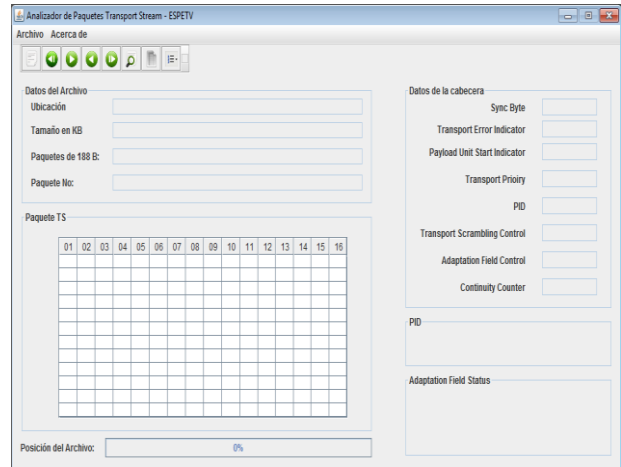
Analizador de Paquetes Transport Stream - ESPETV

Archivo Acerca de

Datos del Archivo

Ubicación

Tamaño en KB

Paquetes de 188 B:

Paquete No:

Paquete TS

| 01 | 02 | 03 | 04 | 05 | 06 | 07 | 08 | 09 | 10 | 11 | 12 | 13 | 14 | 15 | 16 |
|---|---|---|---|---|---|---|---|---|---|---|---|---|---|---|---|
| | | | | | | | | | | | | | | | |
| | | | | | | | | | | | | | | | |
| | | | | | | | | | | | | | | | |
| | | | | | | | | | | | | | | | |
| | | | | | | | | | | | | | | | |
| | | | | | | | | | | | | | | | |
| | | | | | | | | | | | | | | | |
| | | | | | | | | | | | | | | | |
| | | | | | | | | | | | | | | | |
| | | | | | | | | | | | | | | | |
| | | | | | | | | | | | | | | | |

Posición del Archivo:

0%

Datos de la cabecera

Sync Byte

Transport Error Indicator

Payload Unit Start Indicator

Transport Prioiry

PID

Transport Scrambling Control

Adaptation Field Control

Continuity Counter

PID

Adaptation Field Status